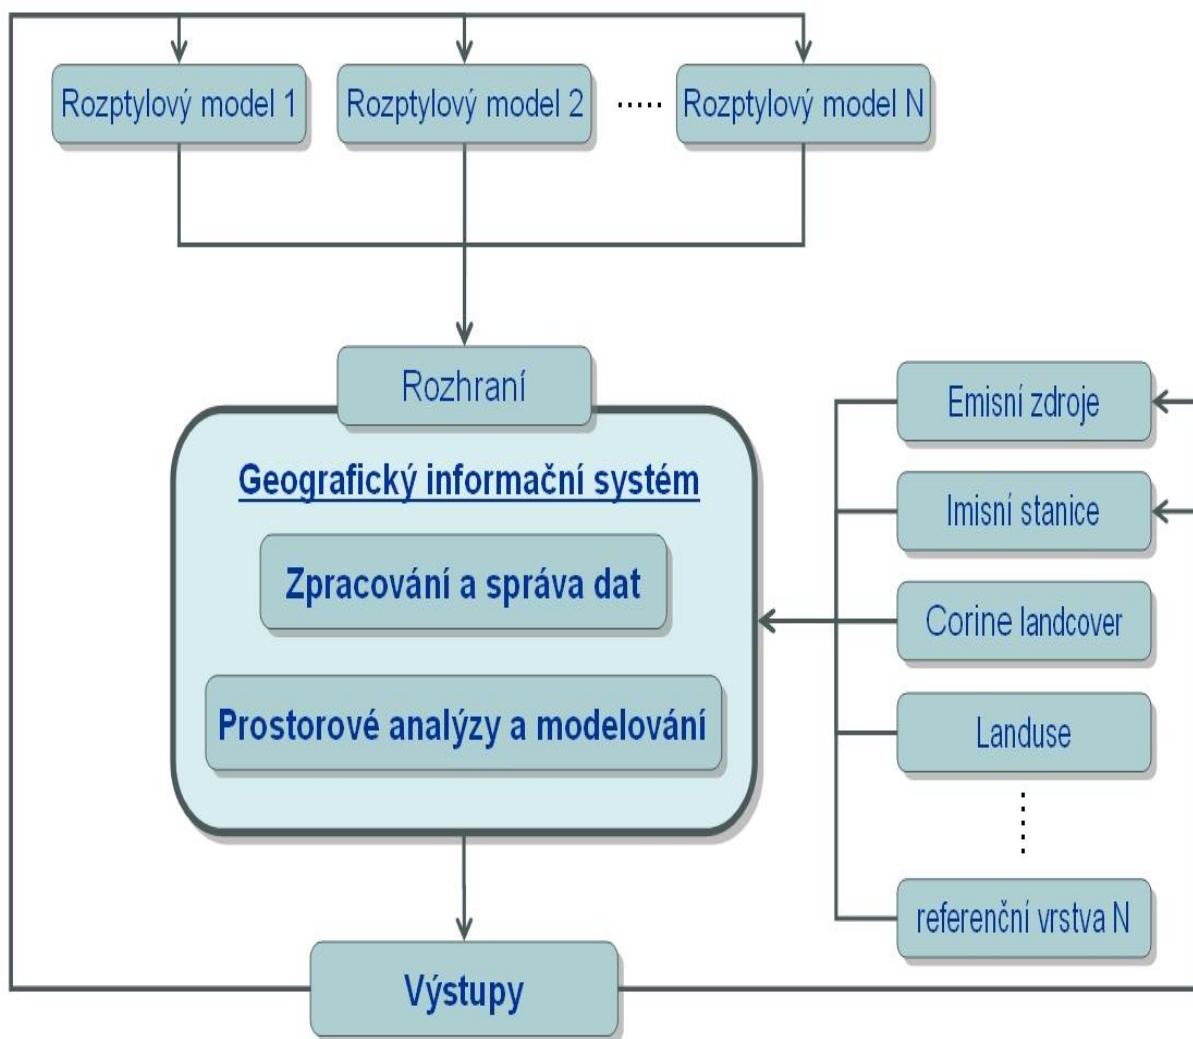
Rozptylový model 1

Rozptylový model 2

.....

Rozptylový model N

Rozhraní

Geografický informační systém

Zpracování a správa dat

Prostorové analýzy a modelování

Emisní zdroje

Imisní stanice

Corine landcover

Landuse

referenční vrstva N

Výstupy